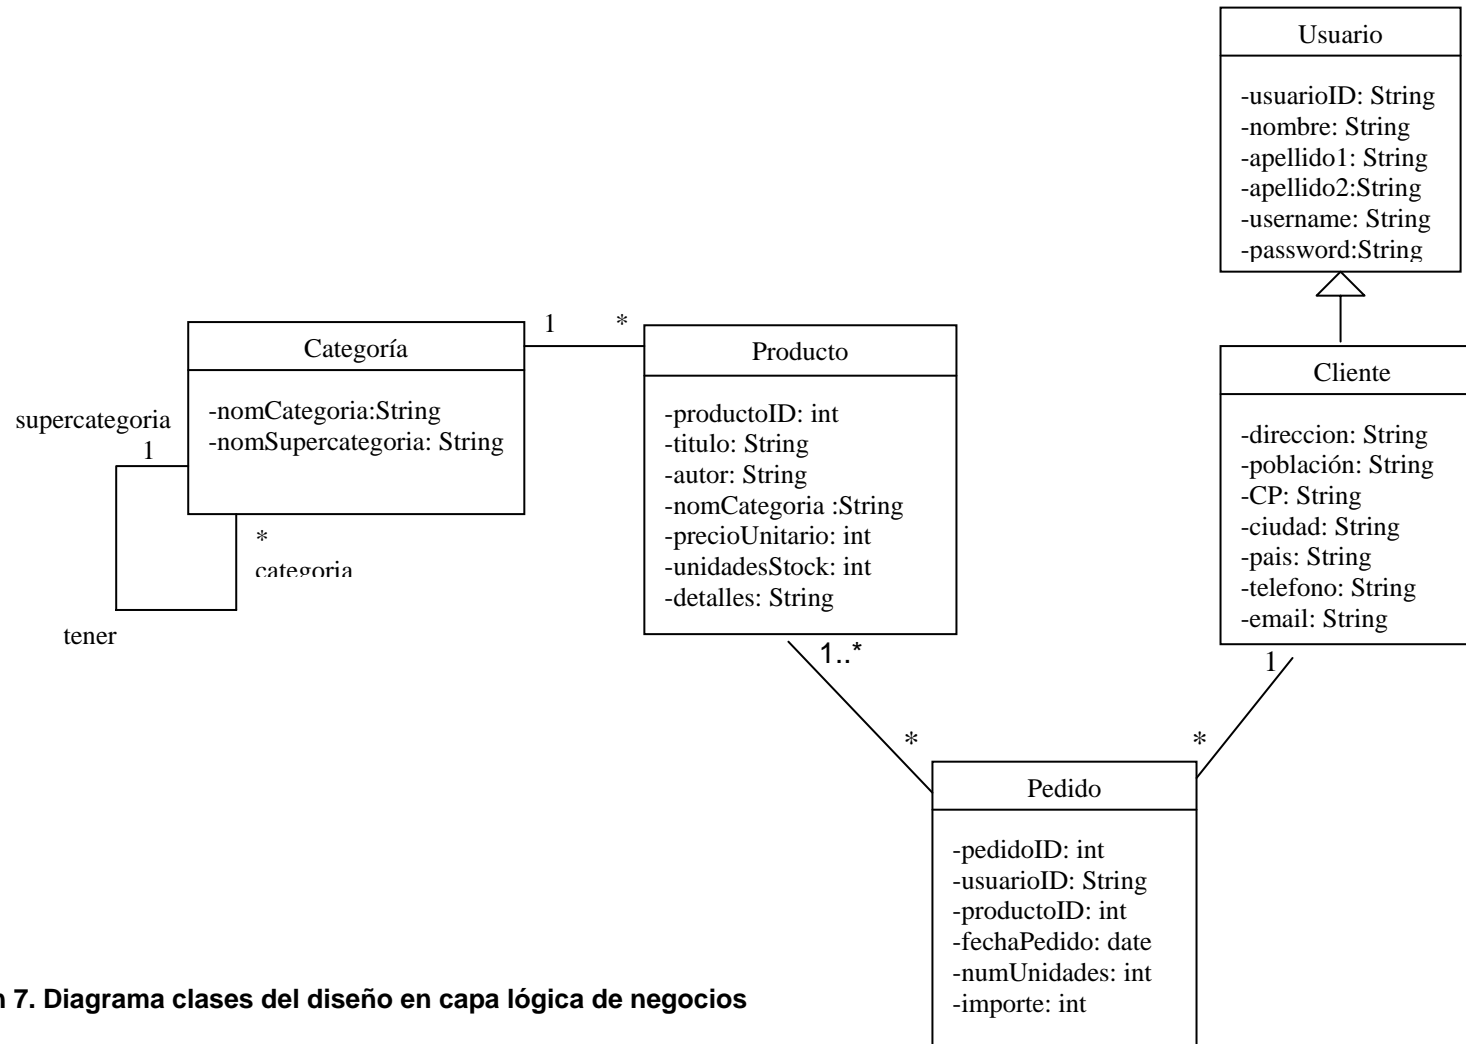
Usuario

-usuarioID: String
-nombre: String
-apellido1: String
-apellido2:String
-username: String
-password:String

Categoría

-nomCategoria:String
-nomSupercategoria: String

1

*

Producto

-productoID: int
-titulo: String
-autor: String
-nomCategoria :String
-precioUnitario: int
-unidadesStock: int
-detalles: String

Cliente

-direccion: String
-población: String
-CP: String
-ciudad: String
-pais: String
-telefono: String
-email: String

supercategoria
1

*
categoria

tener

1..*

*

*

1

Pedido

-pedidoID: int
-usuarioID: String
-productoID: int
-fechaPedido: date
-numUnidades: int
-importe: int

n 7. Diagrama clases del diseño en capa lógica de negocios